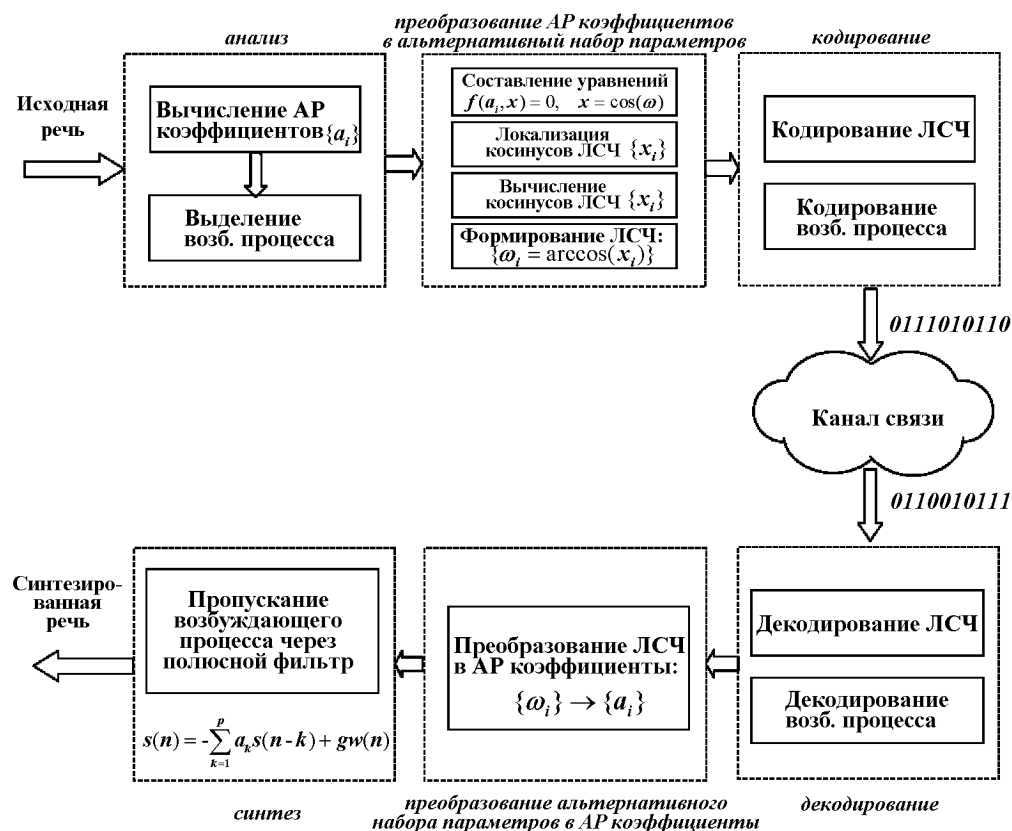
анализ

преобразование АР коэффициентов в альтернативный набор параметров

кодирование

Исходная речь

Вычисление АР коэффициентов $\{a_i\}$

Выделение возб. процесса

Составление уравнений $f(a_i, x) = 0, \quad x = \cos(\omega)$

Локализация косинусов ЛСЧ $\{x_i\}$

Вычисление косинусов ЛСЧ $\{x_i\}$

Формирование ЛСЧ: $\{\omega_i = \arccos(x_i)\}$

Кодирование ЛСЧ

Кодирование возб. процесса

0111010110

Канал связи

0110010111

Синтезированная речь

Пропускание возбуждающего процесса через полюсной фильтр

$s(n) = -\sum_{k=1}^{p} a_k s(n-k) + gw(n)$

Преобразование ЛСЧ в АР коэффициенты:

$\{\omega_i\} \to \{a_i\}$

Декодирование ЛСЧ

Декодирование возб. процесса

синтез

преобразование альтернативного набора параметров в АР коэффициенты

декодирование